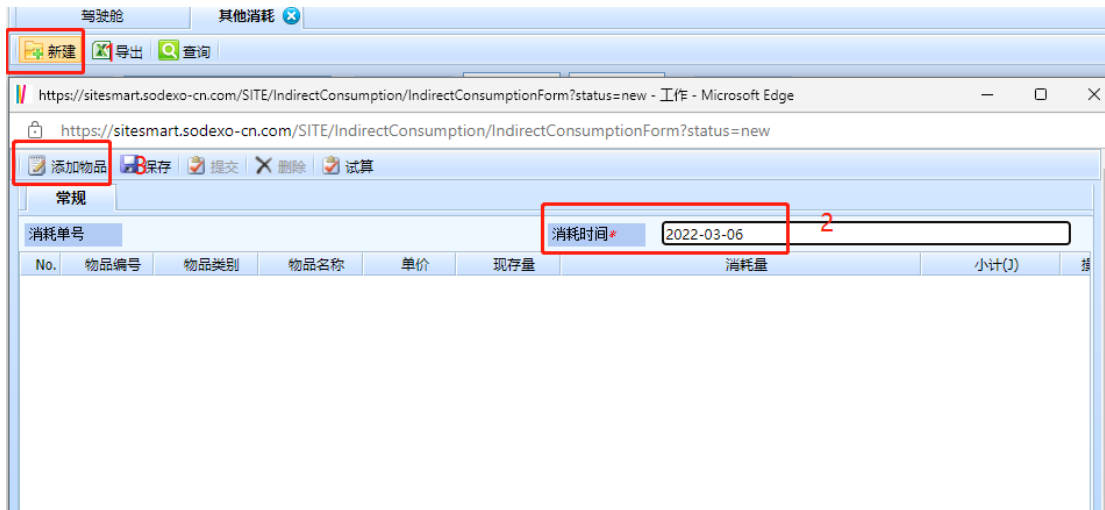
驾驶舱 其他消耗

新建 导出 查询

https://sitesmart.sodexo-cn.com/SITE/IndirectConsumption/IndirectConsumptionForm?status=new - 工作 - Microsoft Edge

https://sitesmart.sodexo-cn.com/SITE/IndirectConsumption/IndirectConsumptionForm?status=new

添加物品 3 保存 提交 删除 试算

常规

消耗单号

消耗时间* 2022-03-06

2

| No. | 物品编号 | 物品类别 | 物品名称 | 单价 | 现存量 | 消耗量 | 小计(J) | 損 |
|---|---|---|---|---|---|---|---|---|